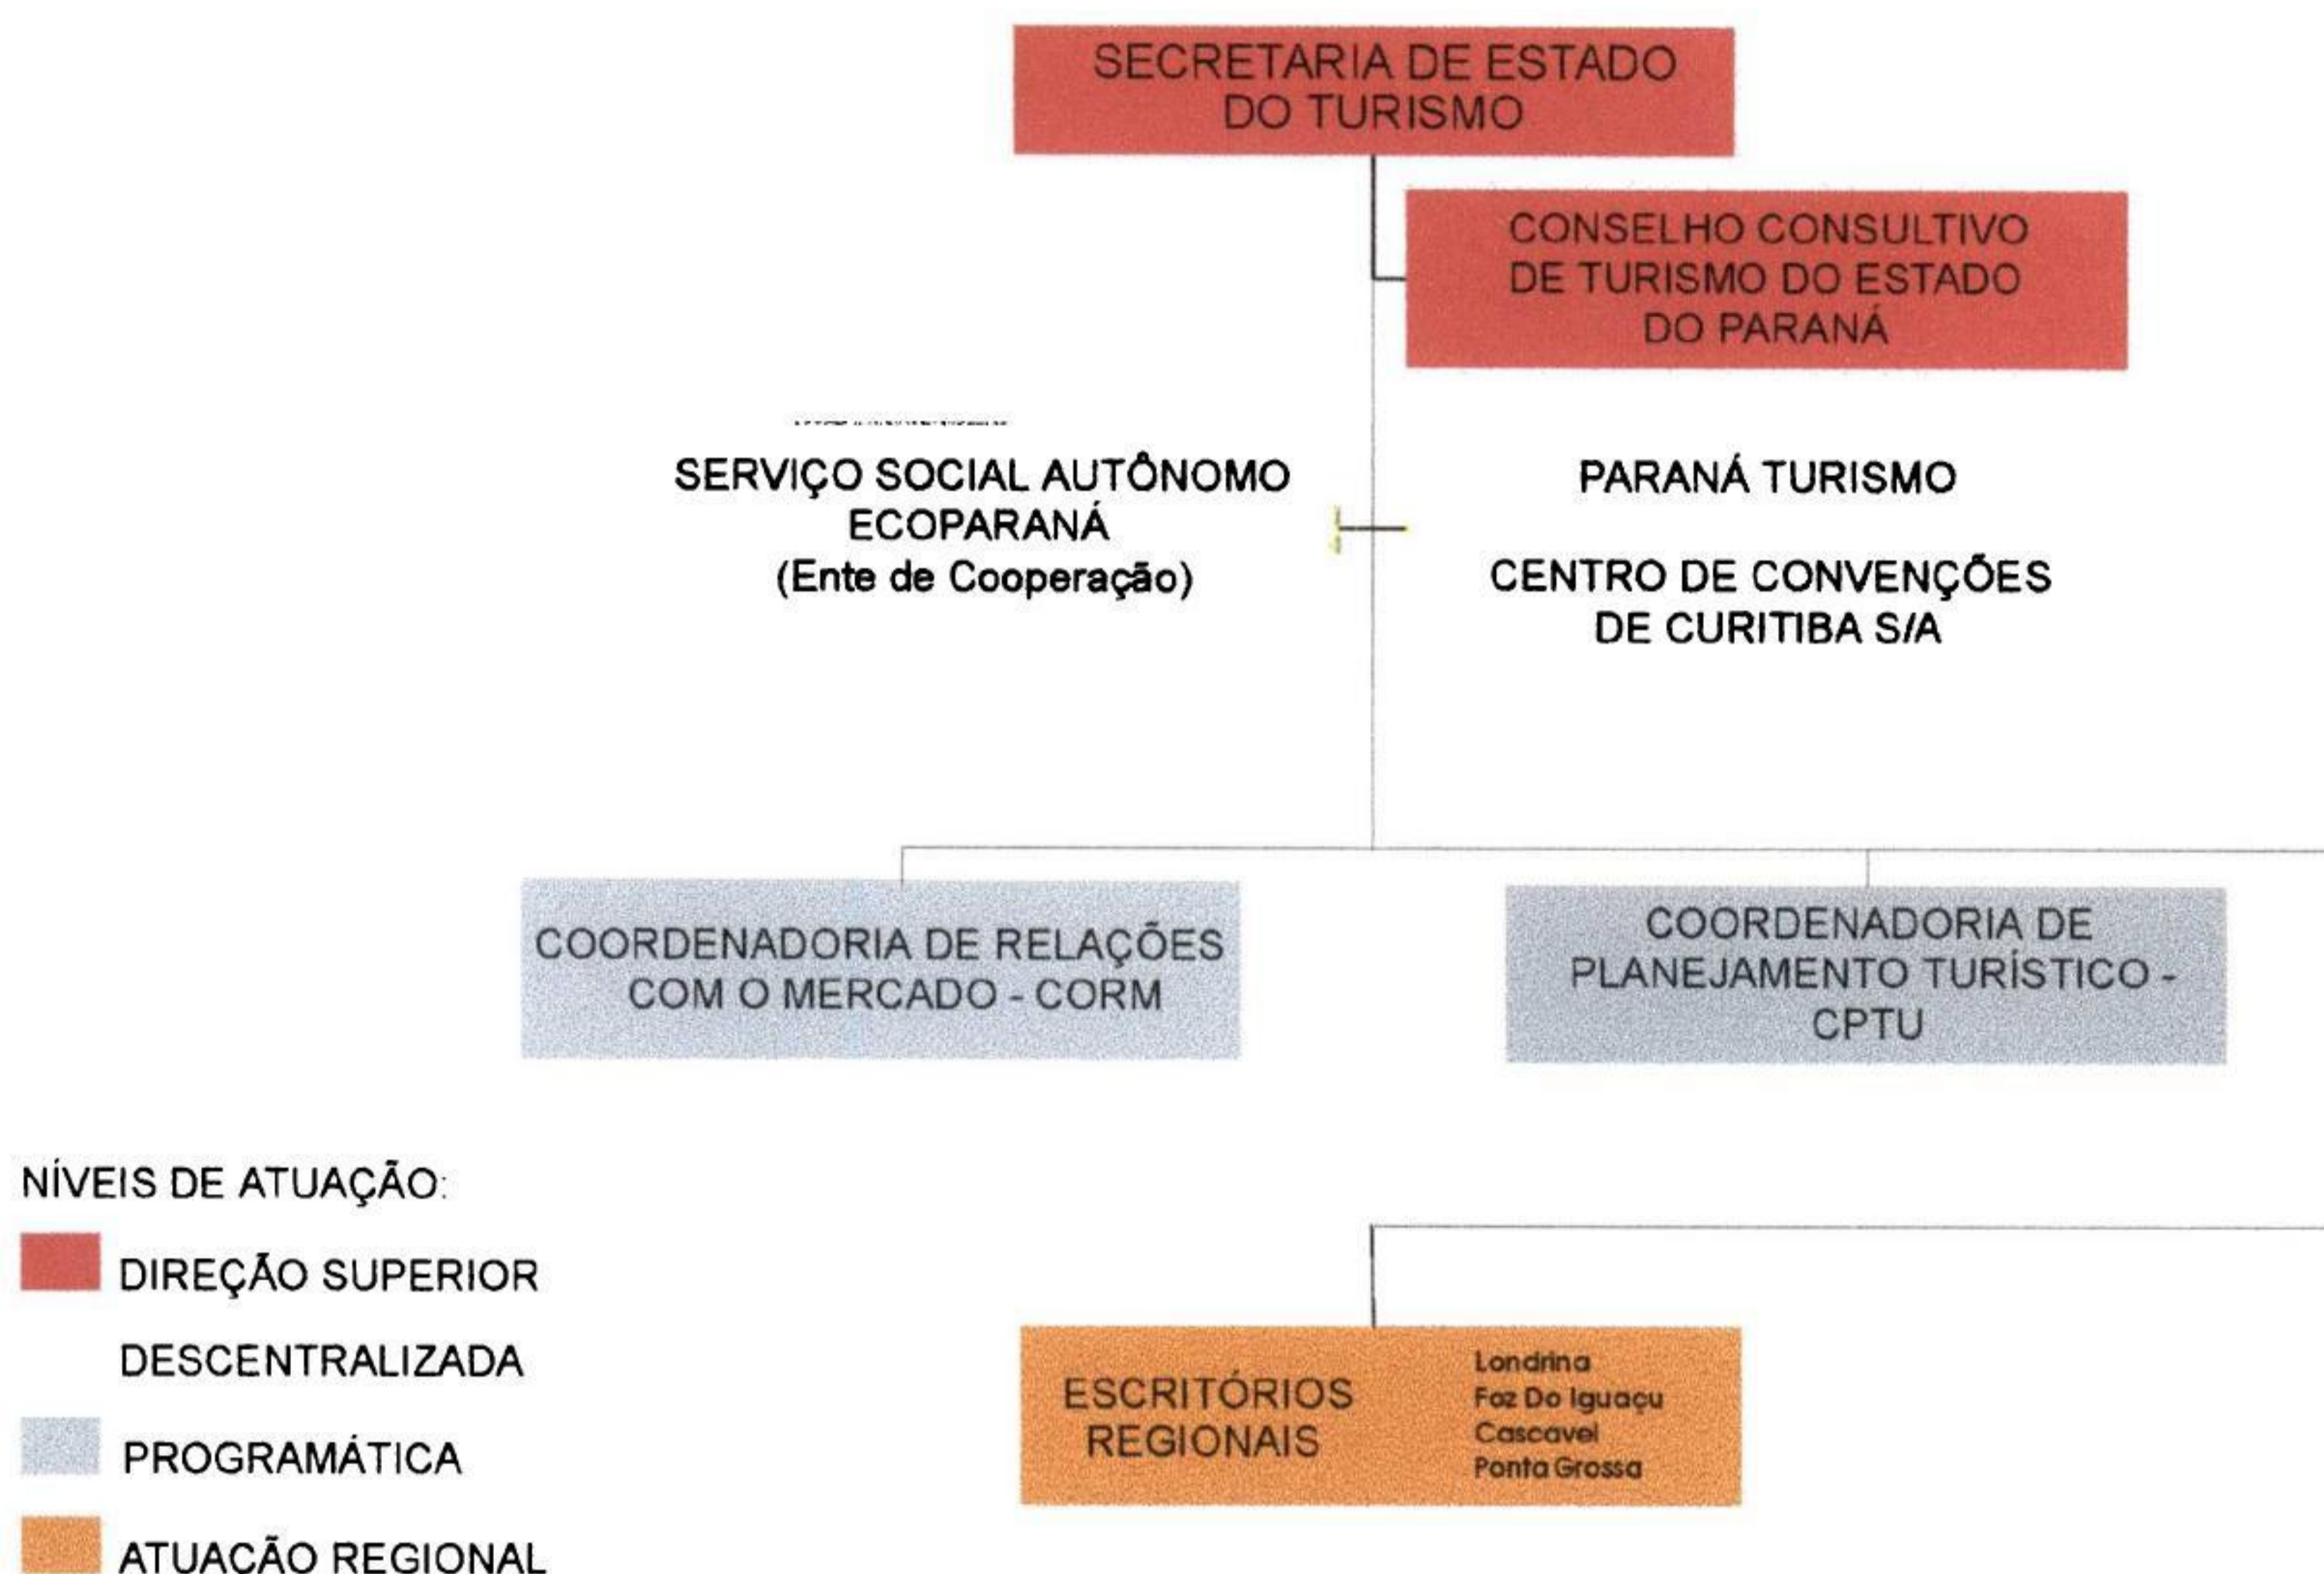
SECRETARIA DE ESTADO DO TURISMO

CONSELHO CONSULTIVO DE TURISMO DO ESTADO DO PARANÁ

SERVIÇO SOCIAL AUTÔNOMO ECOPARANÁ (Ente de Cooperação)

PARANÁ TURISMO

CENTRO DE CONVENÇÕES DE CURITIBA S/A

COORDENADORIA DE RELAÇÕES COM O MERCADO - CORM

COORDENADORIA DE PLANEJAMENTO TURÍSTICO - CPTU

NÍVEIS DE ATUAÇÃO:

DIREÇÃO SUPERIOR

DESCENTRALIZADA

PROGRAMÁTICA

ATUACÃO REGIONAL

ESCRITÓRIOS REGIONAIS

Londrina
Foz Do Iguaçu
Cascavel
Ponta Grossa